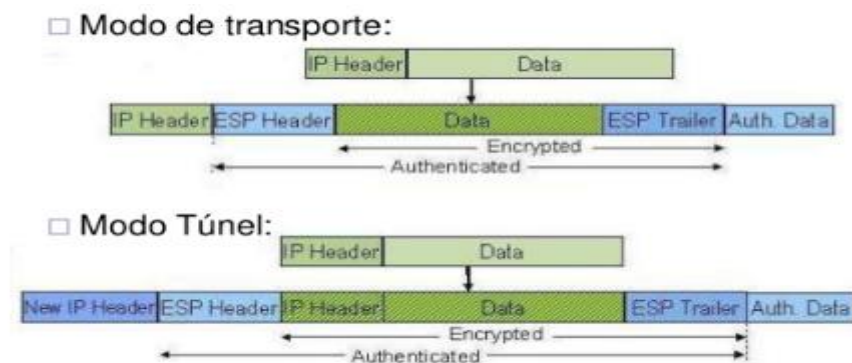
□ Modo de transporte:

| IP Header | Data |
|---|---|

| IP Header | ESP Header | Data | ESP Trailer | Auth. Data |
|---|---|---|---|---|

Encrypted

Authenticated

□ Modo Túnel:

| IP Header | Data |
|---|---|

| New IP Header | ESP Header | IP Header | Data | ESP Trailer | Auth. Data |
|---|---|---|---|---|---|

Encrypted

Authenticated